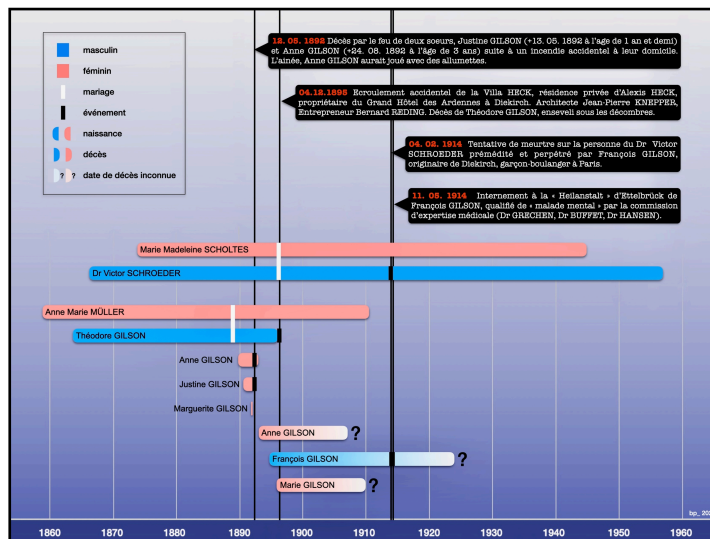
masculin
féminin
mariage
événement
naissance
décès
? ? date de décès inconnue

12. 05. 1892 Décès par le feu de deux soeurs, Justine GILSON (+13. 05. 1892 à l'age de 1 an et demi) et Anne GILSON (+24. 08. 1892 à l'âge de 3 ans) suite à un incendie accidentel à leur domicile. L'aînée, Anne GILSON aurait joué avec des allumettes.

04.12.1895 Ecroulement accidentel de la Villa HECK, résidence privée d'Alexis HECK, propriétaire du Grand Hôtel des Ardennes à Diekirch. Architecte Jean-Pierre KNEPPER, Entrepreneur Bernard REDING. Décès de Théodore GILSON, enseveli sous les décombres.

04. 02. 1914 Tentative de meurtre sur la personne du Dr Victor SCHROEDER prémédité et perpétré par François GILSON, originaire de Diekirch, garçon-boulanger à Paris.

11. 05. 1914 Internement à la « Heilanstalt » d'Ettelbrück de François GILSON, qualifié de « malade mental » par la commission d'expertise médicale (Dr GRECHEN, Dr BUFFET, Dr HANSEN).

Marie Madeleine SCHOLTES
Dr Victor SCHROEDER
Anne Marie MÜLLER
Théodore GILSON
Anne GILSON
Justine GILSON
Marguerite GILSON
Anne GILSON ?
François GILSON ?
Marie GILSON ?

bp_ 20

1860 1870 1880 1890 1900 1910 1920 1930 1940 1950 1960